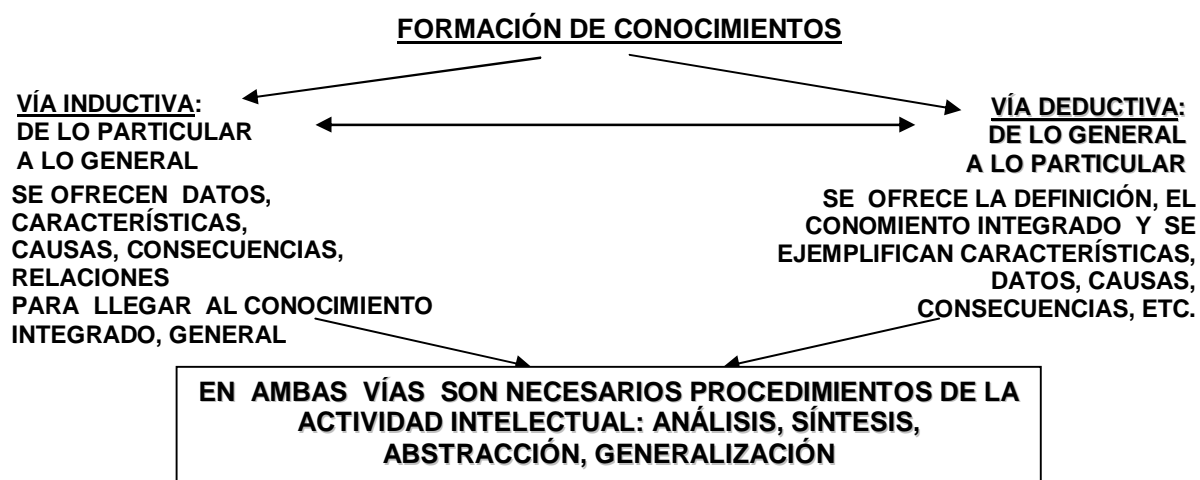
FORMACIÓN DE CONOCIMIENTOS

VÍA INDUCTIVA:
DE LO PARTICULAR
A LO GENERAL
SE OFRECEN DATOS, CARACTERÍSTICAS, CAUSAS, CONSECUENCIAS, RELACIONES
PARA LLEGAR AL CONOCIMIENTO INTEGRADO, GENERAL

VÍA DEDUCTIVA:
DE LO GENERAL
A LO PARTICULAR
SE OFRECE LA DEFINICIÓN, EL CONOMIENTO INTEGRADO Y SE EJEMPLIFICAN CARACTERÍSTICAS, DATOS, CAUSAS, CONSECUENCIAS, ETC.

EN AMBAS VÍAS SON NECESARIOS PROCEDIMIENTOS DE LA ACTIVIDAD INTELECTUAL: ANÁLISIS, SÍNTESIS, ABSTRACCIÓN, GENERALIZACIÓN